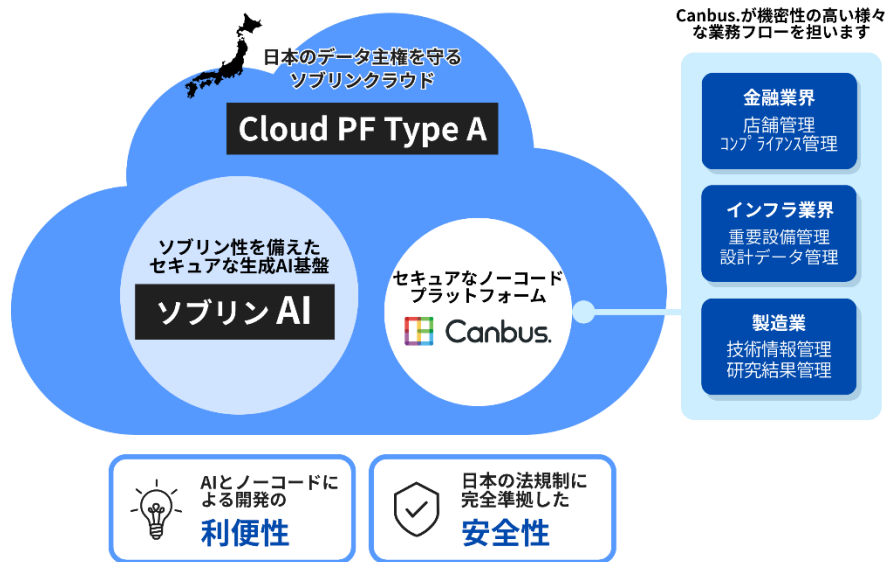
日本のデータ主権を守る
ソブリンクラウド

Cloud PF Type A

ソブリン性を備えた
セキュアな生成AI基盤

ソブリンAI

セキュアなノーコード
プラットフォーム

Canbus.

Canbus.が機密性の高い様々
な業務フローを担います

金融業界
店舗管理
コンプライアンス管理

インフラ業界
重要設備管理
設計データ管理

製造業
技術情報管理
研究結果管理

AIとノーコードに
よる開発の
利便性

日本の法規制に
完全準拠した
安全性